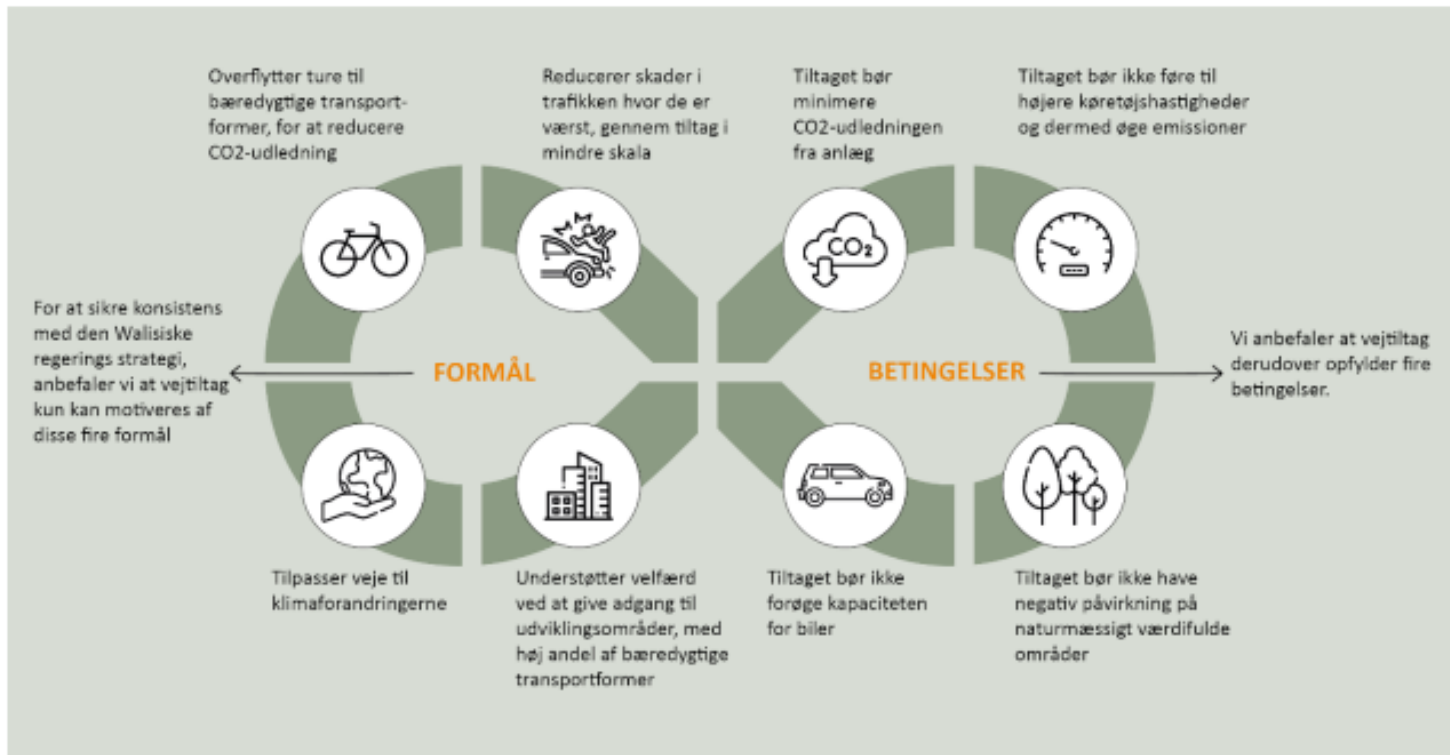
Overflytter ture til bæredygtige transportformer, for at reducere CO2-udledning

Reducerer skader i trafikken hvor de er værst, gennem tiltag i mindre skala

Tiltaget bør minimere CO2-udledningen fra anlæg

Tiltaget bør ikke føre til højere køretøjshastigheder og dermed øge emissioner

For at sikre konsistens med den Walisiske regerings strategi, anbefaler vi at vejtiltag kun kan motiveres af disse fire formål

FORMÅL

$CO_2$

BETINGELSER

Vi anbefaler at vejtiltag derudover opfylder fire betingelser.

Tilpasser veje til klimaforandringerne

Understøtter velfærd ved at give adgang til udviklingsområder, med høj andel af bæredygtige transportformer

Tiltaget bør ikke forøge kapaciteten for biler

Tiltaget bør ikke have negativ påvirkning på naturmæssigt værdifulde områder